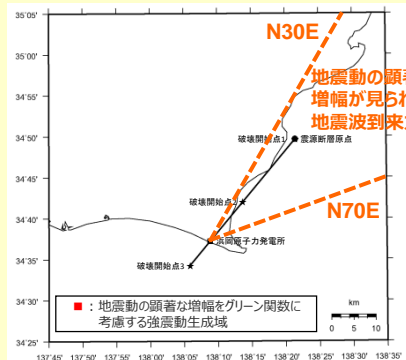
35°05'
35°00'
34°55'
34°50'
34°45'
34°40'
34°35'
34°30'
34°25'

137°45' 137°50' 137°55' 138°00' 138°05' 138°10' 138°15' 138°20' 138°25' 138°30' 138°35'

N30E

地震動の顕著
増幅が見られ
地震波到来方

N70E

破壊開始点1
震源断層原点
破壊開始点2
浜岡原子力発電所
破壊開始点3

km
0 5 10

■：地震動の顕著な増幅をグリーン関数に考慮する強震動生成域